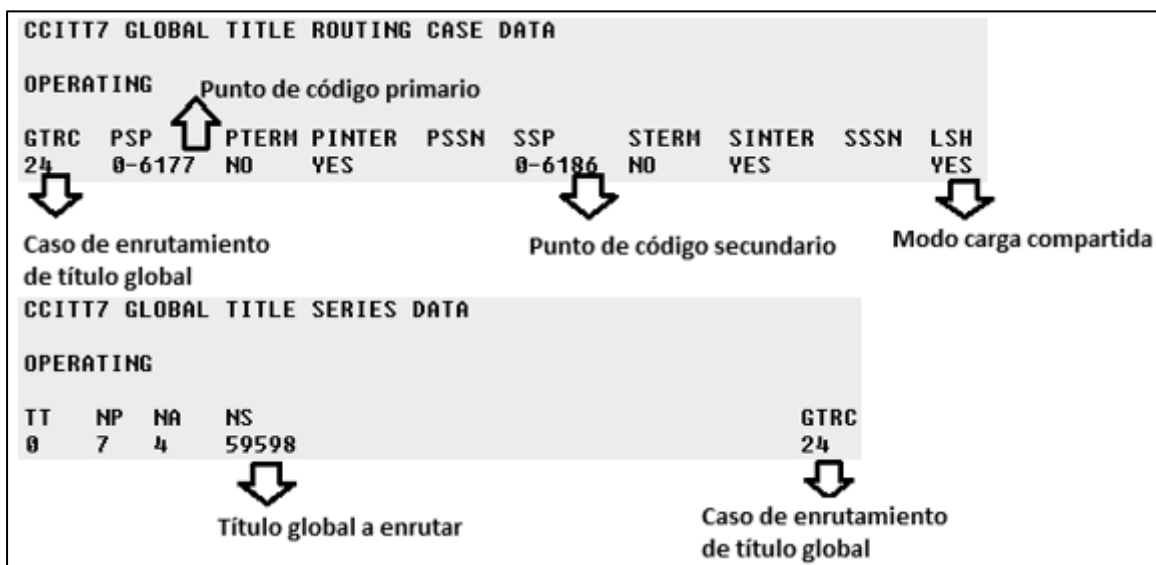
CCITT7 GLOBAL TITLE ROUTING CASE DATA

OPERATING

Punto de código primario

| GTRC | PSP | PTERM | PINTER | PSSN | SSP | STERM | SINTER | SSSN | LSH |
|---|---|---|---|---|---|---|---|---|---|
| 24 | 0-6177 | NO | YES | | 0-6186 | NO | YES | | YES |

Caso de enrutamiento de título global

Punto de código secundario

Modo carga compartida

CCITT7 GLOBAL TITLE SERIES DATA

OPERATING

| TT | NP | NA | NS | GTRC |
|---|---|---|---|---|
| 0 | 7 | 4 | 59598 | 24 |

Título global a enrutar

Caso de enrutamiento de título global